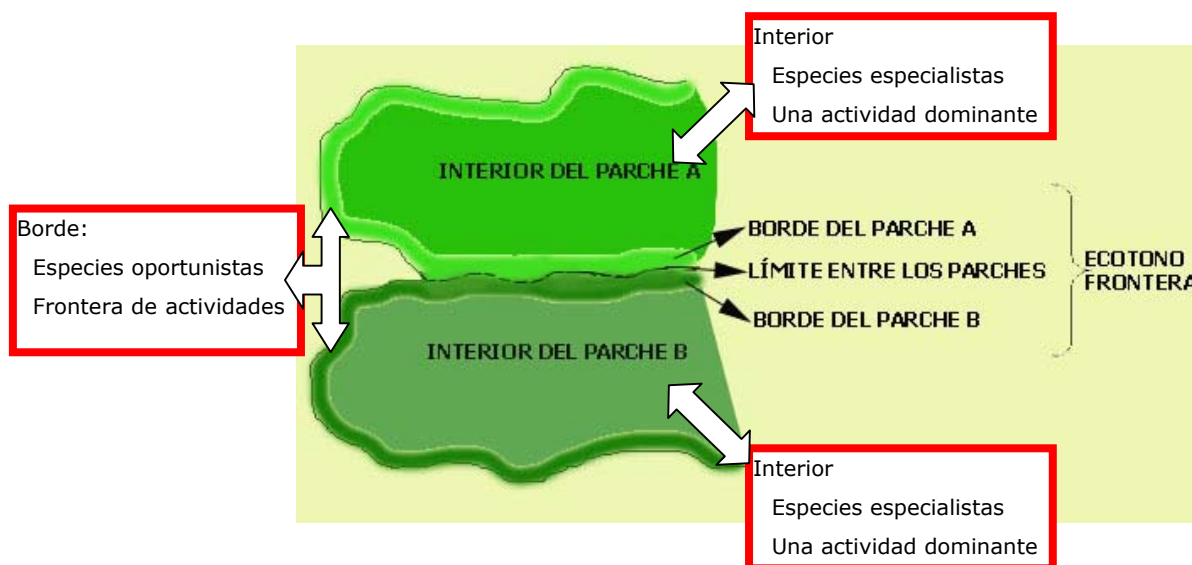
Interior
Especies especialistas
Una actividad dominante

INTERIOR DEL PARCHE A

Borde:
Especies oportunistas
Frontera de actividades

BORDE DEL PARCHE A
LÍMITE ENTRE LOS PARCHES
BORDE DEL PARCHE B

ECOTONO
FRONTERA

INTERIOR DEL PARCHE B

Interior
Especies especialistas
Una actividad dominante